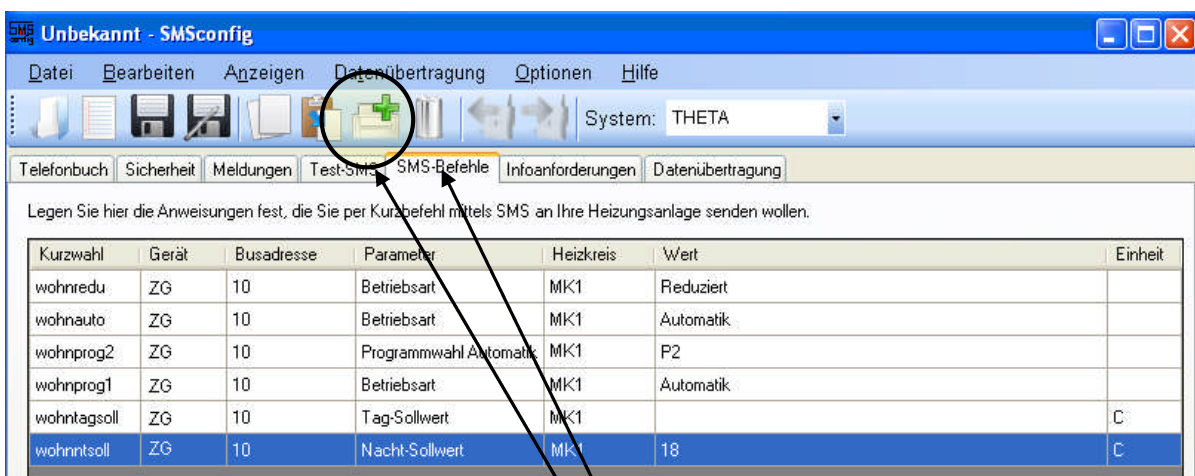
Unbekannt - SMSconfig

Datei Bearbeiten Anzeigen Datenübertragung Optionen Hilfe

System: THETA

Telefonbuch | Sicherheit | Meldungen | Test-SMS | SMS-Befehle | Infoanforderungen | Datenübertragung

Legen Sie hier die Anweisungen fest, die Sie per Kurzbefehl mittels SMS an Ihre Heizungsanlage senden wollen.

| Kurzwahl | Gerät | Busadresse | Parameter | Heizkreis | Wert | Einheit |
|---|---|---|---|---|---|---|
| wohnredu | ZG | 10 | Betriebsart | MK1 | Reduziert | |
| wohnauto | ZG | 10 | Betriebsart | MK1 | Automatik | |
| wohnprog2 | ZG | 10 | Programmwahl Automatik | MK1 | P2 | |
| wohnprog1 | ZG | 10 | Betriebsart | MK1 | Automatik | |
| wohntagsoll | ZG | 10 | Tag-Sollwert | MK1 | | C |
| wohnntsoll | ZG | 10 | Nacht-Sollwert | MK1 | 18 | C |